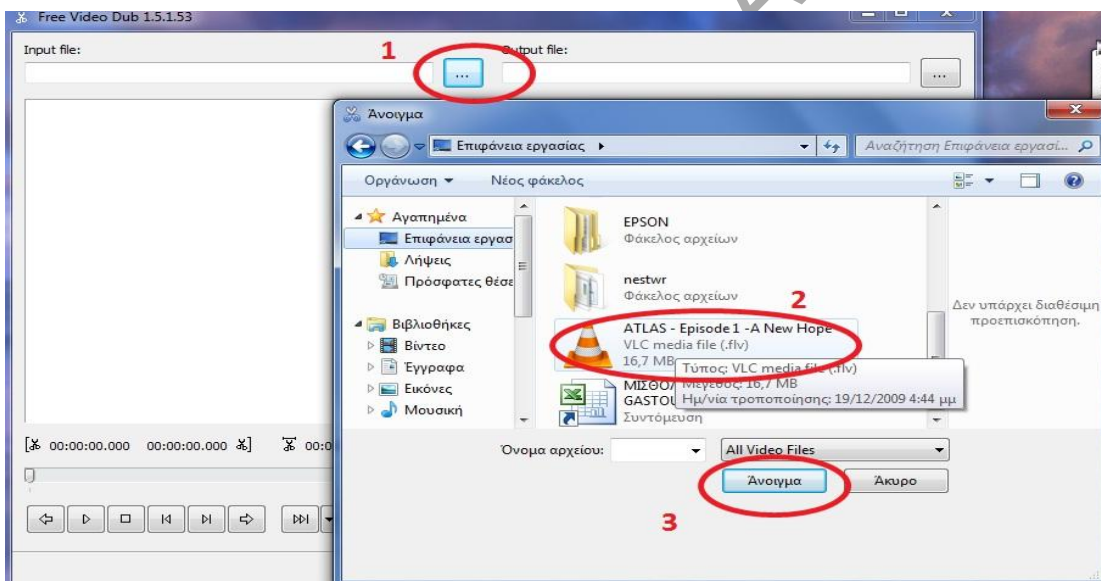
Free Video Dub 1.5.1.53

Input file:

1

Output file:

...

...

Άνοιγμα

Επιφάνεια εργασίας ▸

Αναζήτηση Επιφάνεια εργασί...

Οργάνωση ▾ Νέος φάκελος

Αγαπημένα
Επιφάνεια εργασ
Λήψεις
Πρόσφατες θέσε

Βιβλιοθήκες
Βίντεο
Έγγραφα
Εικόνες
Μουσική

EPSON
Φάκελος αρχείων

nestwr
Φάκελος αρχείων

2

ATLAS - Episode 1 -A New Hope
VLC media file (.flv)
16,7 MB

Τύπος: VLC media file (.flv)
Μέγεθος: 16,7 MB
Ημ/νία τροποποίησης: 19/12/2009 4:44 μμ

ΜΙΣΘΟ
GASTOU
Συντόμευση

Δεν υπάρχει διαθέσιμη προεπισκόπηση.

Όνομα αρχείου:

All Video Files

Άνοιγμα

Άκυρο

3

00:00:00.000 00:00:00.000 00:0